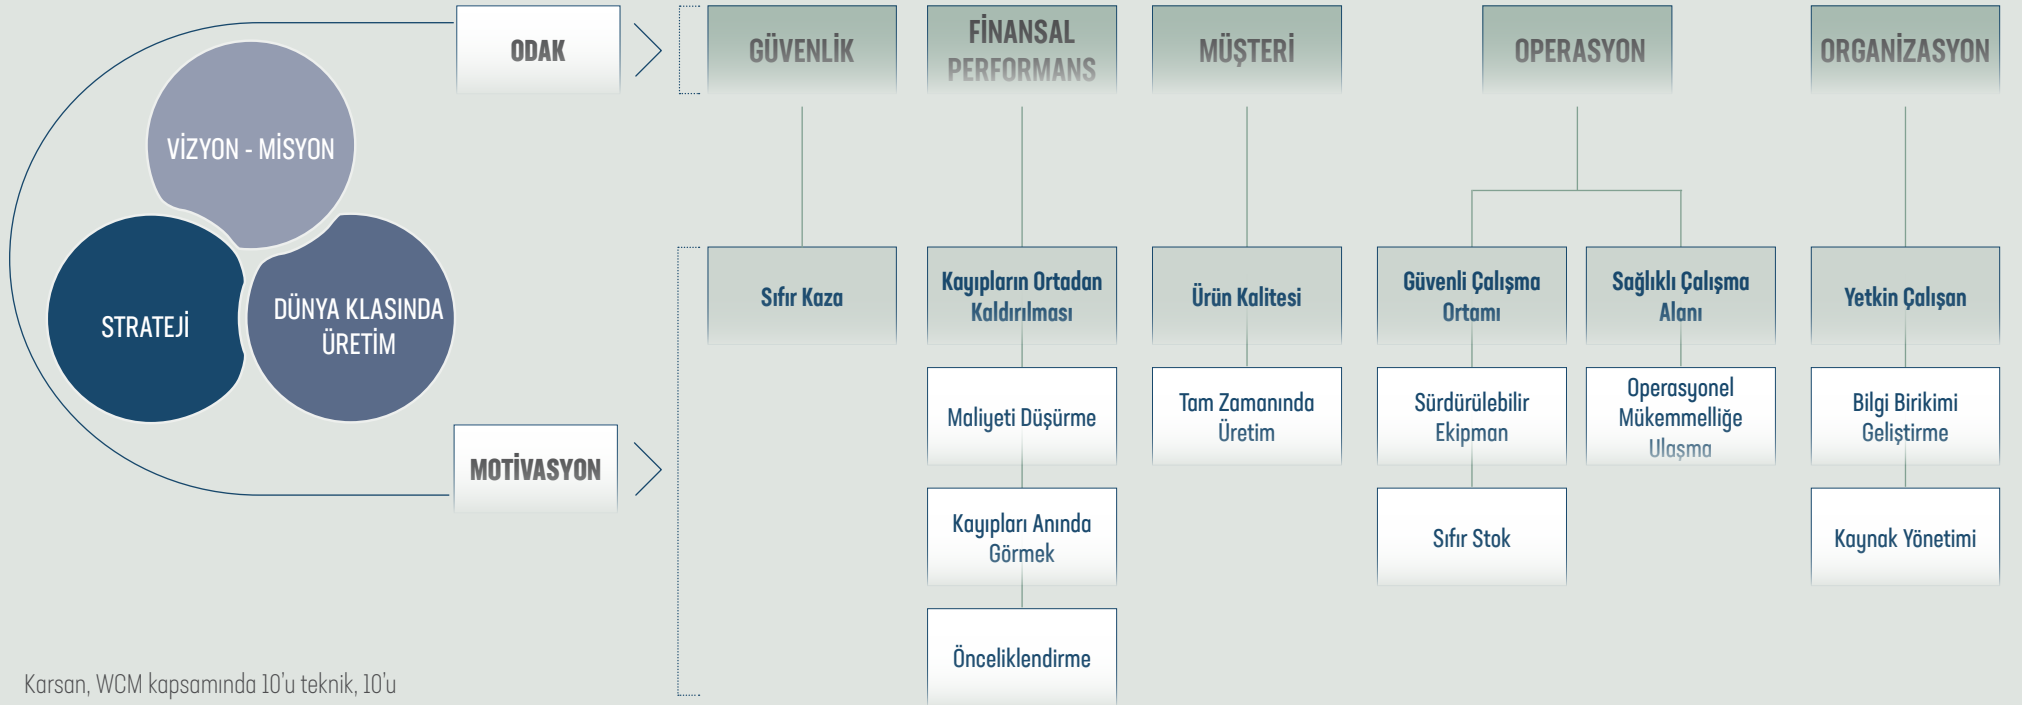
VİZYON - MİSYON

STRATEJİ

DÜNYA KLASINDA ÜRETİM

ODAK

MOTİVASYON

GÜVENLİK

FİNANSAL PERFORMANS

MÜŞTERİ

OPERASYON

ORGANİZASYON

Sıfır Kaza

Kayıpların Ortadan Kaldırılması

Maliyeti Düşürme

Kayıpları Anında Görmek

Önceliklendirme

Ürün Kalitesi

Tam Zamanında Üretim

Güvenli Çalışma Ortamı

Sürdürülebilir Ekipman

Sıfır Stok

Sağlıklı Çalışma Alanı

Operasyonel Mükemmelliğe Ulaşma

Yetkin Çalışan

Bilgi Birikimi Geliştirme

Kaynak Yönetimi

Karsan, WCM kapsamında 10'u teknik, 10'u